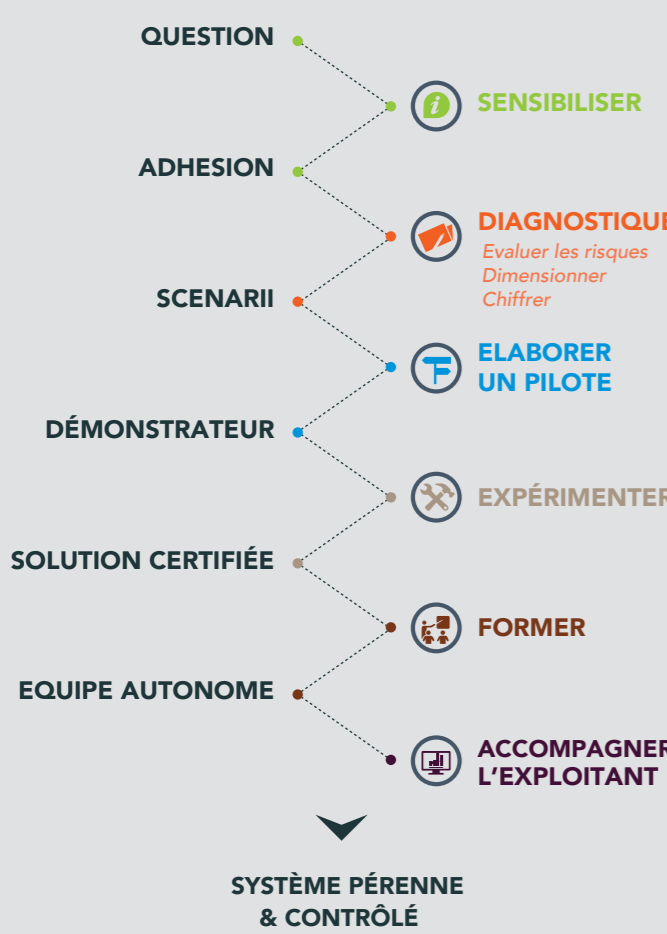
QUESTION

SENSIBILISER

ADHESION

DIAGNOSTIQUE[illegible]
Evaluer les risques
Dimensionner
Chiffrer

SCENARII

ELABORER
UN PILOTE

DÉMONSTRATEUR

EXPÉRIMENTER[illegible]

SOLUTION CERTIFIÉE

FORMER

EQUIPE AUTONOME

ACCOMPAGNER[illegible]
L'EXPLOITANT

SYSTÈME PÉRENNE
& CONTRÔLÉ